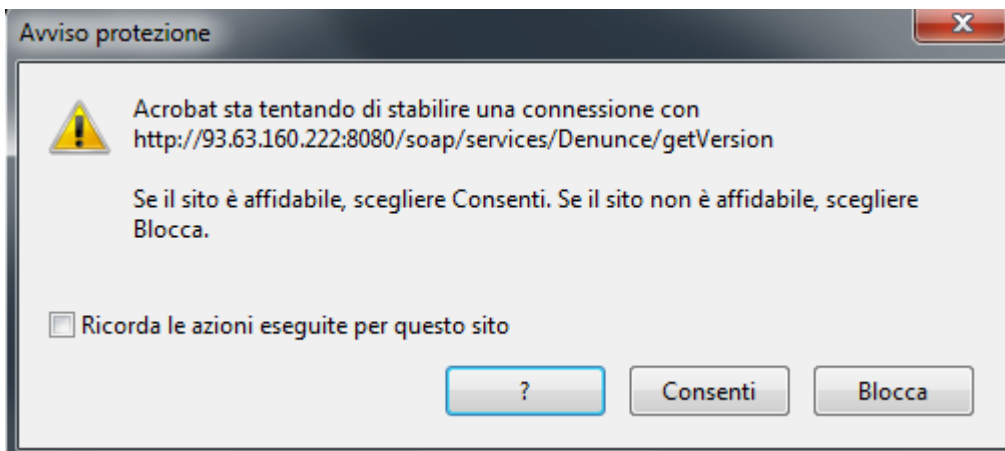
Avviso protezione

Acrobat sta tentando di stabilire una connessione con http://93.63.160.222:8080/soap/services/Denunce/getVersion

Se il sito è affidabile, scegliere Consenti. Se il sito non è affidabile, scegliere Blocca.

Ricorda le azioni eseguite per questo sito

?

Consenti

Blocca